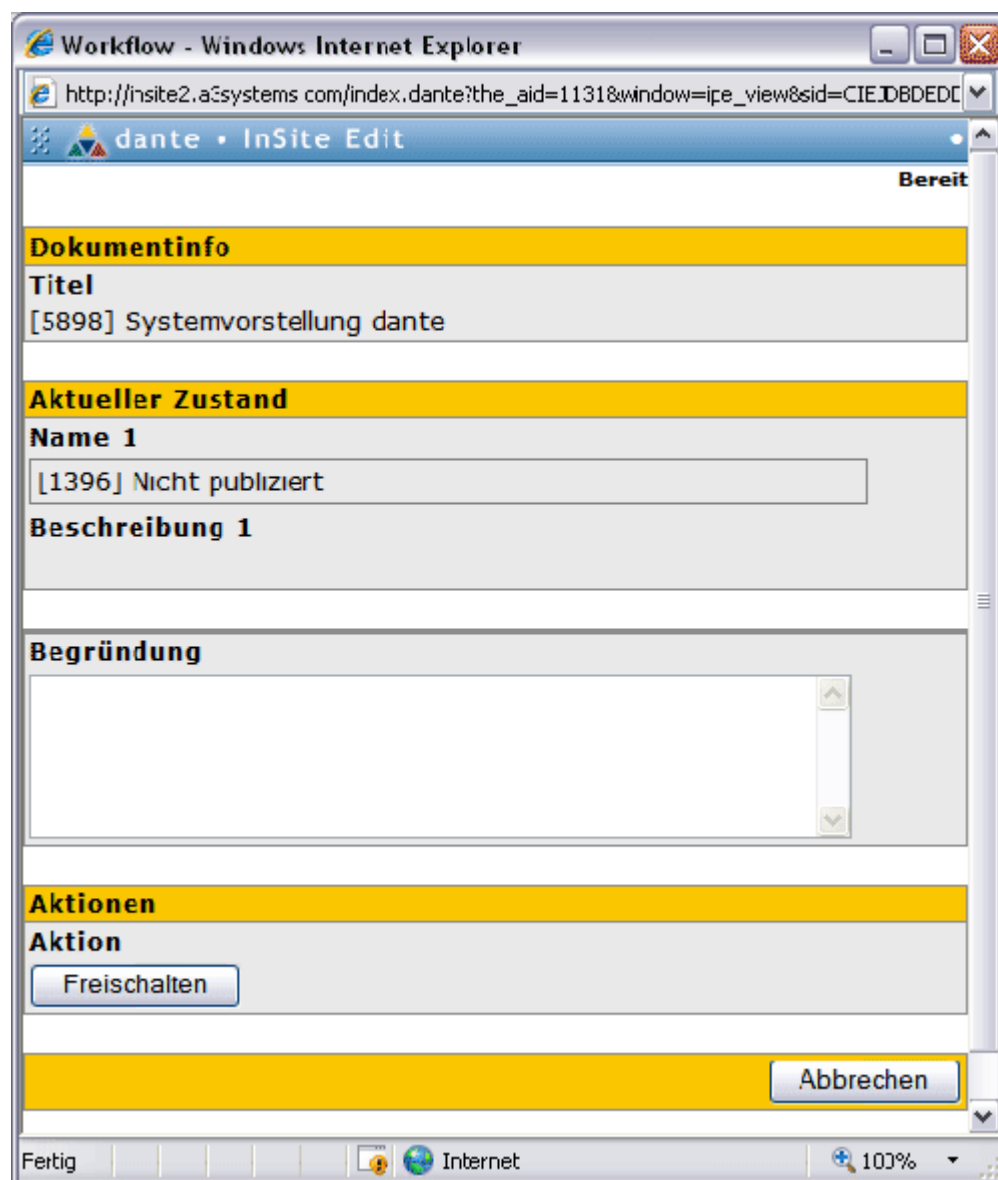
Workflow - Windows Internet Explorer

http://insite2.a3systems.com/index.dante?the_aid=1131&window=ipe_view&sid=CIEDBDEDE

dante • InSite Edit

Bereit

Dokumentinfo

Titel

[5898] Systemvorstellung dante

Aktueller Zustand

Name 1

[1396] Nicht publiziert

Beschreibung 1

Begründung

Aktionen

Aktion

Freischalten

Abbrechen

Fertig

Internet

100%